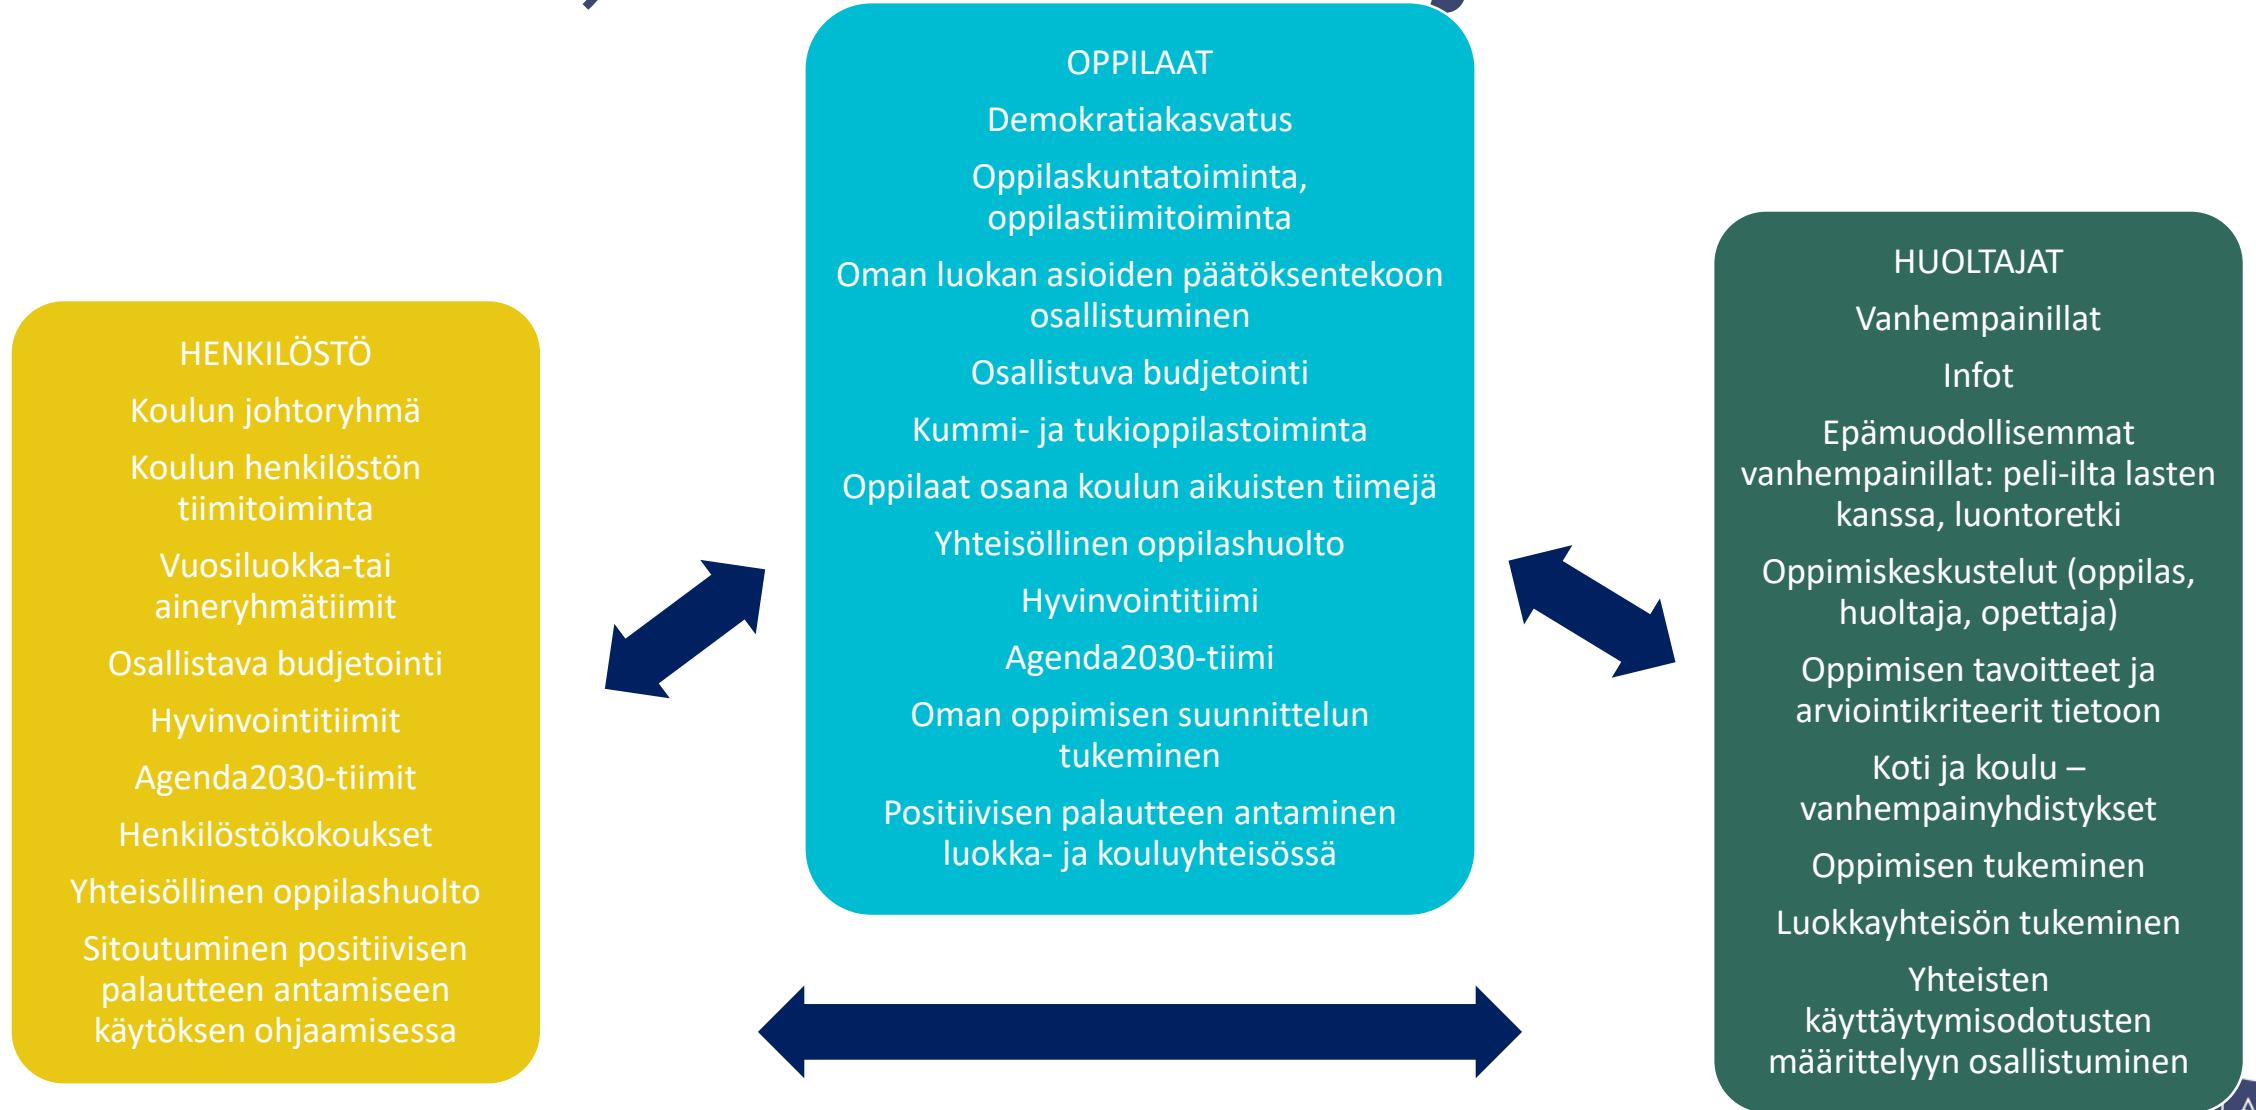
HENKILÖSTÖ
Koulun johtoryhmä
Koulun henkilöstön tiimitoiminta
Vuosiluokka-tai aineryhmätiimit
Osallistava budjetointi
Hyvinvointitiimit
Agenda2030-tiimit
Henkilöstökokoukset
Yhteisöllinen oppilashuolto
Sitoutuminen positiivisen palautteen antamiseen käytöksen ohjaamisessa

OPPILAAT
Demokratiakasvatus
Oppilaskuntatoiminta, oppilastiimitoiminta
Oman luokan asioiden päätöksentekoon osallistuminen
Osallistuva budjetointi
Kummi- ja tukioppilastoiminta
Oppilaat osana koulun aikuisten tiimejä
Yhteisöllinen oppilashuolto
Hyvinvointitiimi
Agenda2030-tiimi
Oman oppimisen suunnittelun tukeminen
Positiivisen palautteen antaminen luokka- ja kouluyhteisössä

HUOLTAJAT
Vanhempainillat
Infot
Epämuodollisemmat vanhempainillat: peli-ilta lasten kanssa, luontoretki
Oppimiskeskustelut (oppilas, huoltaja, opettaja)
Oppimisen tavoitteet ja arviointikriteerit tietoon
Koti ja koulu – vanhempainyhdistykset
Oppimisen tukeminen
Luokkayhteisön tukeminen
Yhteisten käyttäytymisodotusten määrittelyyn osallistuminen